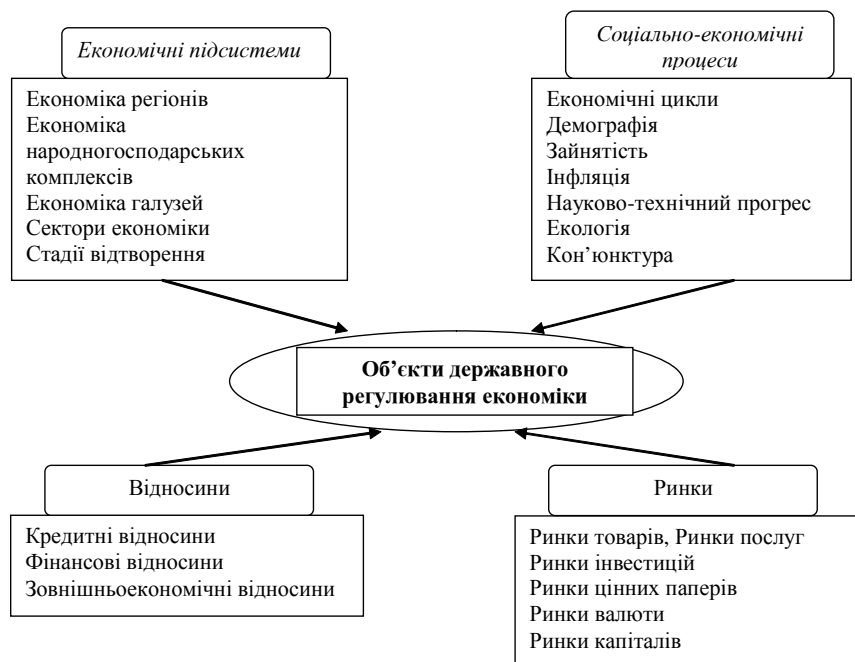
Економічні підсистеми

Економіка регіонів
Економіка народногосподарських комплексів
Економіка галузей
Сектори економіки
Стадії відтворення

Соціально-економічні процеси

Економічні цикли
Демографія
Зайнятість
Інфляція
Науково-технічний прогрес
Екологія
Кон'юнктура

Об'єкти державного регулювання економіки

Відносини

Кредитні відносини
Фінансові відносини
Зовнішньоекономічні відносини

Ринки

Ринки товарів, Ринки послуг
Ринки інвестицій
Ринки цінних паперів
Ринки валюти
Ринки капіталів